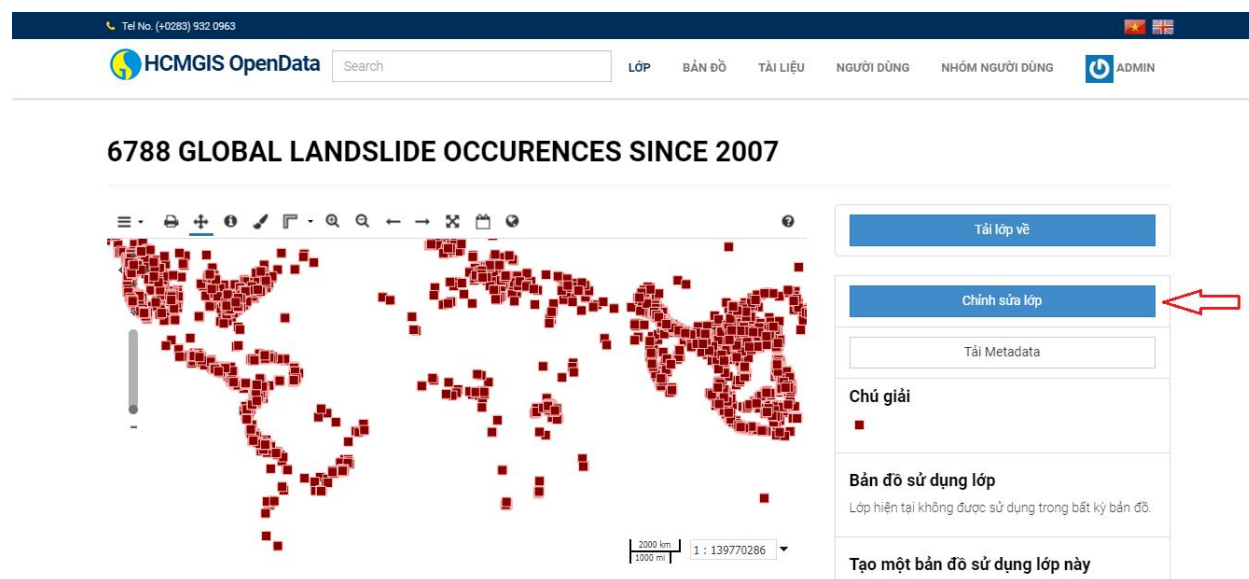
Tel No. (+0283) 932 0963

HCMGIS OpenData

Search

LỚP BẢN ĐỒ TÀI LIỆU NGƯỜI DÙNG NHÓM NGƯỜI DÙNG ADMIN

6788 GLOBAL LANDSLIDE OCCURENCES SINCE 2007

Tải lớp về

Chỉnh sửa lớp

Tải Metadata

Chú giải

Bản đồ sử dụng lớp

Lớp hiện tại không được sử dụng trong bất kỳ bản đồ.

Tạo một bản đồ sử dụng lớp này

2000 km
1000 mi

1 : 139770286